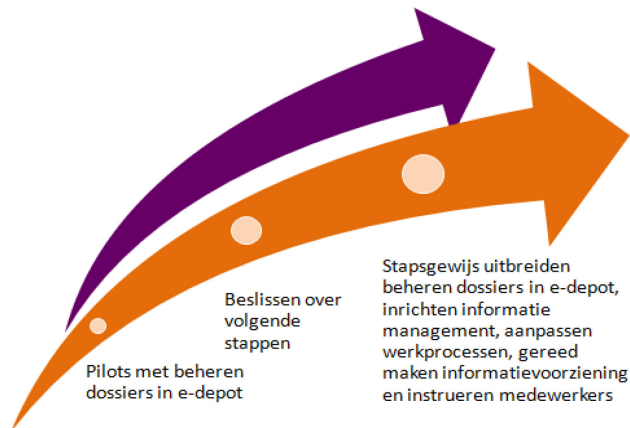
Pilots met beheren dossiers in e-depot

Beslissen over volgende stappen

Stapsgewijs uitbreiden beheren dossiers in e-depot, inrichten informatie management, aanpassen werkprocessen, gereed maken informatievoorziening en instrueren medewerkers